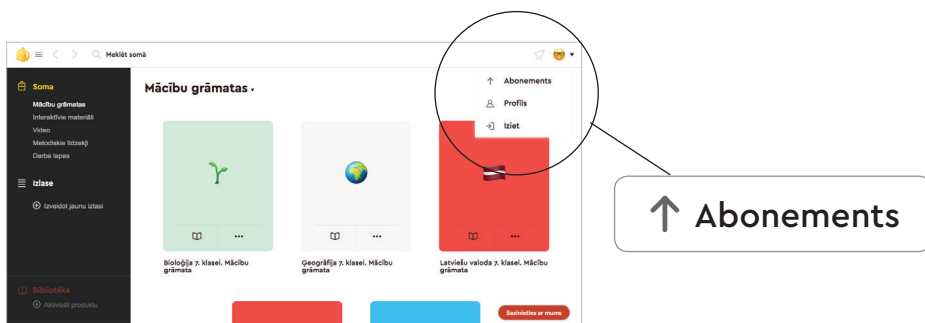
Meklēt somā

Soma
Mācību grāmatas
Interaktīvie materiāli
Video
Metodiskie līdzekļi
Darba lapas

Izlase
Izveidot jaunu izlasi

Bibliotēka
Aktivizēt produktu

Mācību grāmatas

Abonements
Profils
Iziet

Bioloģija 7. klasei. Mācību grāmata
Ģeogrāfija 7. klasei. Mācību grāmata
Latviešu valoda 7. klasei. Mācību grāmata

Sazinieties ar mums

Abonements